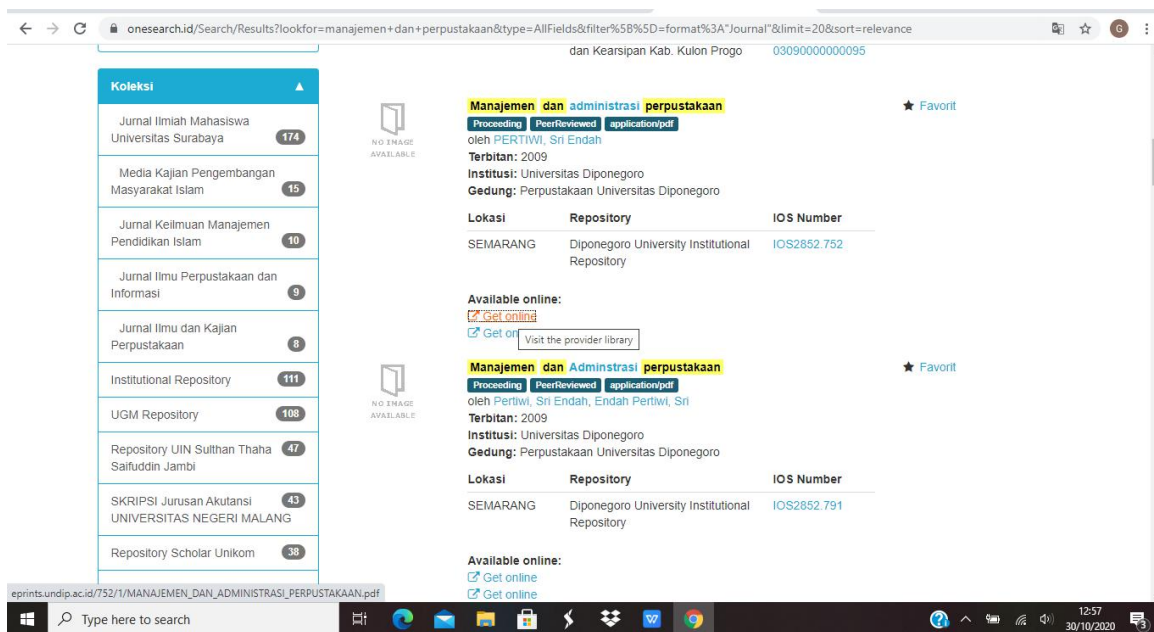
onesearch.id/Search/Results?lookfor=manajemen+dan+perpustakaan&type=AllFields&filter%5B%5D=format%3A"Journal"&limit=20&sort=relevance

G

dan Kearsipan Kab. Kulon Progo 03090000000095

Koleksi

Jurnal Ilmiah Mahasiswa Universitas Surabaya 174

Media Kajian Pengembangan Masyarakat Islam 15

Jurnal Keilmuan Manajemen Pendidikan Islam 10

Jurnal Ilmu Perpustakaan dan Informasi 9

Jurnal Ilmu dan Kajian Perpustakaan 8

Institutional Repository 111

UGM Repository 108

Repository UIN Sulthan Thaha Saifuddin Jambi 47

SKRIPSI Jurusan Akutansi UNIVERSITAS NEGERI MALANG 43

Repository Scholar Unikom 38

NO IMAGE AVAILABLE

Manajemen dan administrasi perpustakaan

Proceeding PeerReviewed application/pdf

oleh PERTIWI, Sri Endah

Terbitan: 2009

Institusi: Universitas Diponegoro

Gedung: Perpustakaan Universitas Diponegoro

★ Favorit

| Lokasi | Repository | IOS Number |
|---|---|---|
| SEMARANG | Diponegoro University Institutional Repository | IOS2852.752 |

Available online:

Get online

Get on Visit the provider library

NO IMAGE AVAILABLE

Manajemen dan Adminstrasi perpustakaan

Proceeding PeerReviewed application/pdf

oleh Pertiwi, Sri Endah, Endah Pertiwi, Sri

Terbitan: 2009

Institusi: Universitas Diponegoro

Gedung: Perpustakaan Universitas Diponegoro

★ Favorit

| Lokasi | Repository | IOS Number |
|---|---|---|
| SEMARANG | Diponegoro University Institutional Repository | IOS2852.791 |

Available online:

Get online

Get online

eprints.undip.ac.id/752/1/MANAJEMEN_DAN_ADMINISTRASI_PERPUSTAKAAN.pdf

Type here to search

12:57
30/10/2020

3